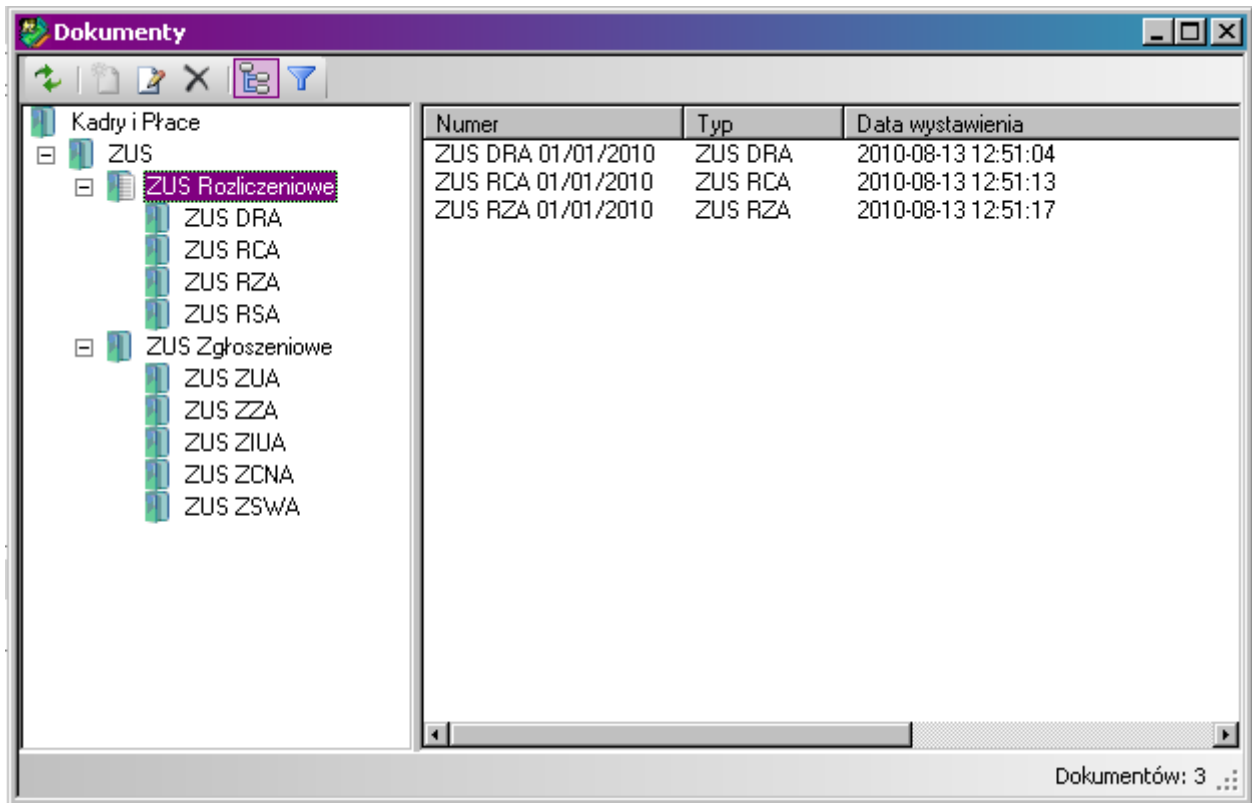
Dokumenty

Kadry i Płace
ZUS
ZUS Rozliczeniowe
ZUS DRA
ZUS RCA
ZUS RZA
ZUS RSA
ZUS Zgłoszeniowe
ZUS ZUA
ZUS ZZA
ZUS ZIUA
ZUS ZCNA
ZUS ZSWA

| Numer | Typ | Data wystawienia |
|---|---|---|
| ZUS DRA 01/01/2010 | ZUS DRA | 2010-08-13 12:51:04 |
| ZUS RCA 01/01/2010 | ZUS RCA | 2010-08-13 12:51:13 |
| ZUS RZA 01/01/2010 | ZUS RZA | 2010-08-13 12:51:17 |

Dokumentów: 3